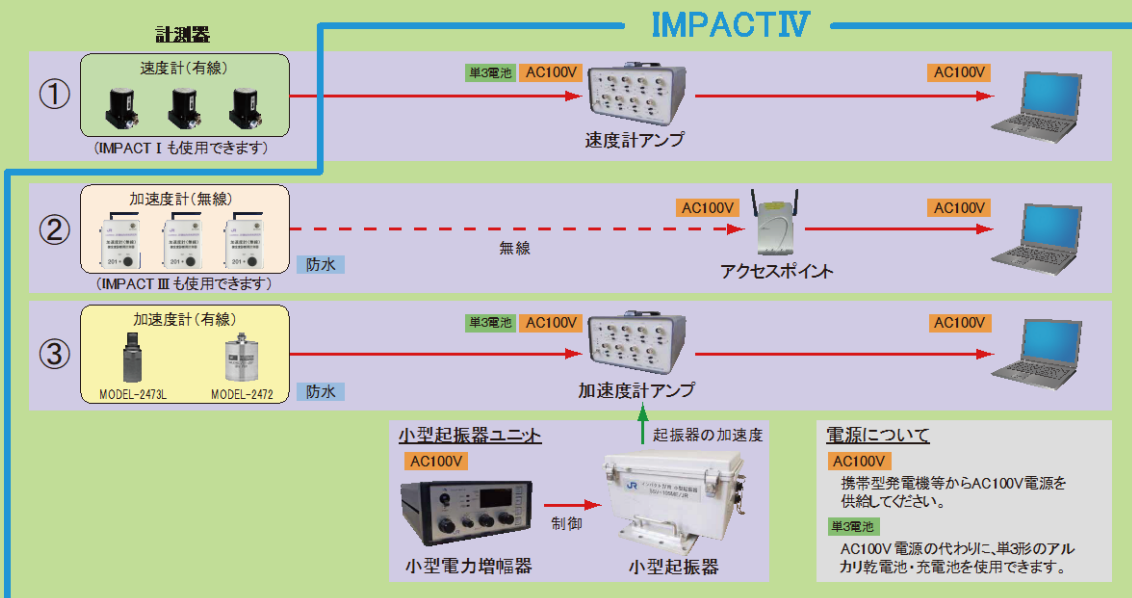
計測器

IMPACTⅣ

①

速度計(有線)

(IMPACT Ⅰ も使用できます)

単3電池 AC100V

速度計アンプ

AC100V

②

加速度計(無線)

201

(IMPACT Ⅲ も使用できます)

防水

無線

AC100V

アクセスポイント

AC100V

③

加速度計(有線)

MODEL-2473L

MODEL-2472

防水

単3電池 AC100V

加速度計アンプ

AC100V

小型起振器ユニット

AC100V

小型電力増幅器

制御

起振器の加速度

小型起振器

電源について

AC100V

携帯型発電機等からAC100V電源を供給してください。

単3電池

AC100V 電源の代わりに、単3形のアルカリ乾電池・充電池を使用できます。